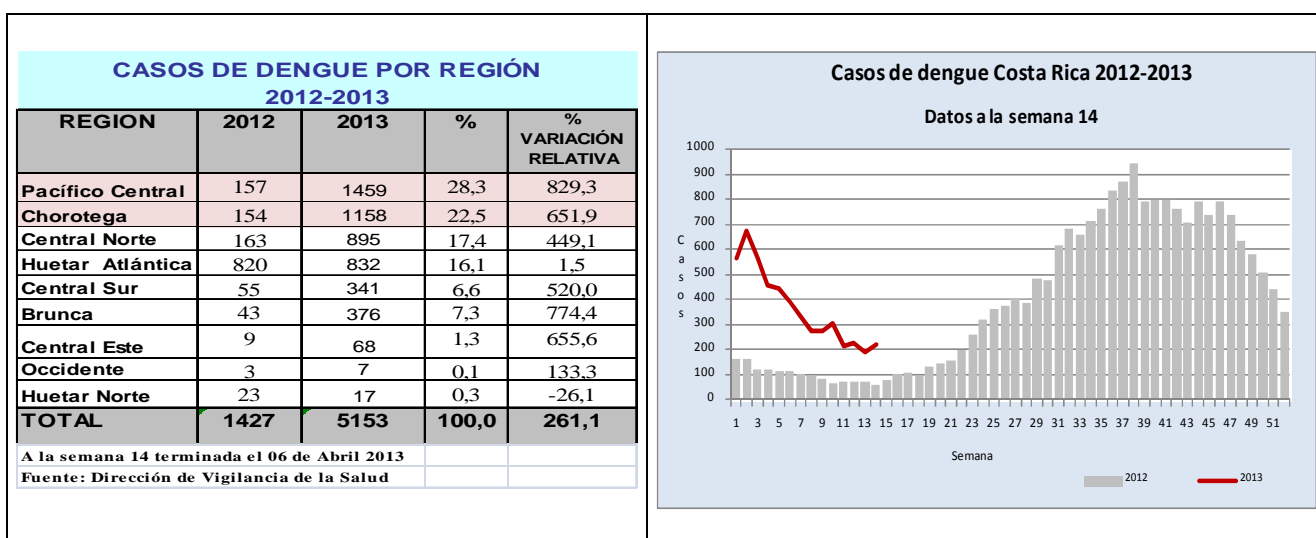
CASOS DE DENGUE POR REGIÓN 2012-2013

| REGION | 2012 | 2013 | % | % VARIACIÓN RELATIVA |
|---|---|---|---|---|
| Pacífico Central | 157 | 1459 | 28,3 | 829,3 |
| Chorotega | 154 | 1158 | 22,5 | 651,9 |
| Central Norte | 163 | 895 | 17,4 | 449,1 |
| Huetar Atlántica | 820 | 832 | 16,1 | 1,5 |
| Central Sur | 55 | 341 | 6,6 | 520,0 |
| Brunca | 43 | 376 | 7,3 | 774,4 |
| Central Este | 9 | 68 | 1,3 | 655,6 |
| Occidente | 3 | 7 | 0,1 | 133,3 |
| Huetar Norte | 23 | 17 | 0,3 | -26,1 |
| TOTAL | 1427 | 5153 | 100,0 | 261,1 |

A la semana 14 terminada el 06 de Abril 2013
Fuente: Dirección de Vigilancia de la Salud

Casos de dengue Costa Rica 2012-2013

Datos a la semana 14

1000
900
800
700
600
500
400
300
200
100
0

C a s o s

1 3 5 7 9 11 13 15 17 19 21 23 25 27 29 31 33 35 37 39 41 43 45 47 49 51

Semana

2012
2013